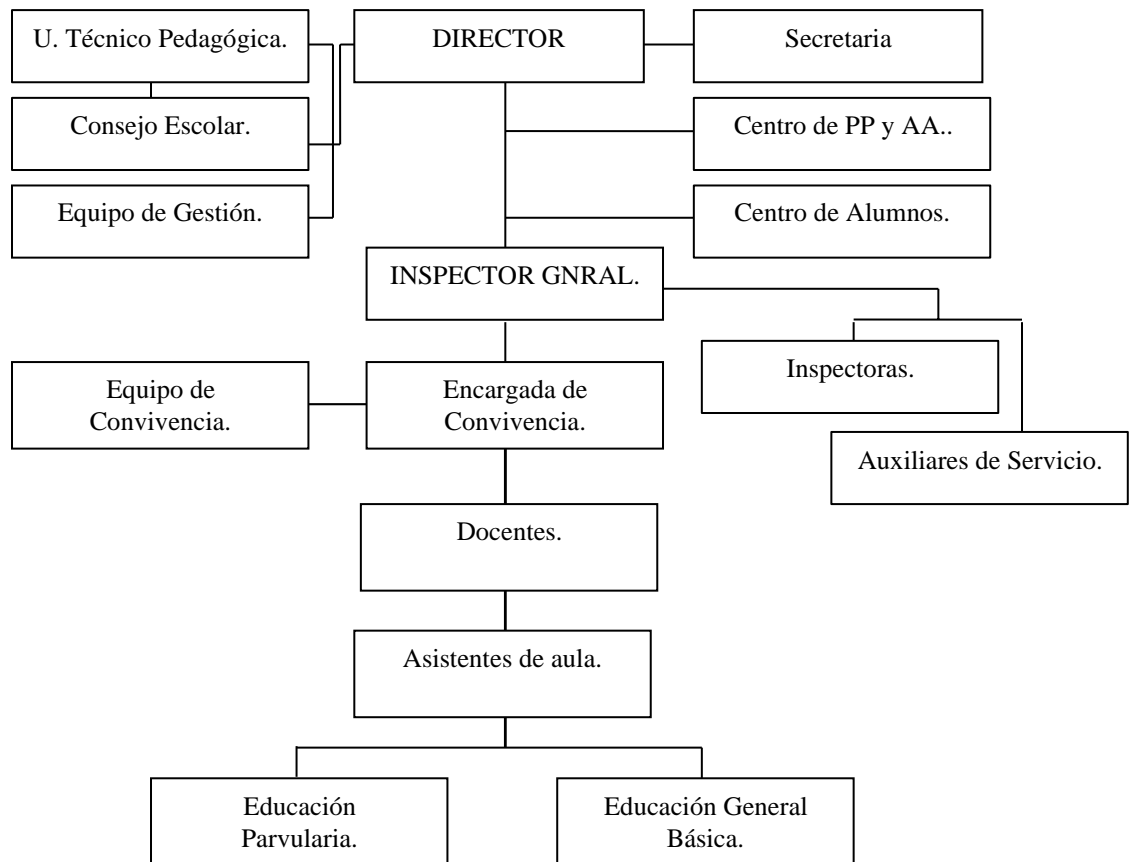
U. Técnico Pedagógica.

DIRECTOR

Secretaria

Consejo Escolar.

Centro de PP y AA..

Equipo de Gestión.

Centro de Alumnos.

INSPECTOR GNRAL.

Inspectoras.

Equipo de Convivencia.

Encargada de Convivencia.

Auxiliares de Servicio.

Docentes.

Asistentes de aula.

Educación Parvularia.

Educación General Básica.